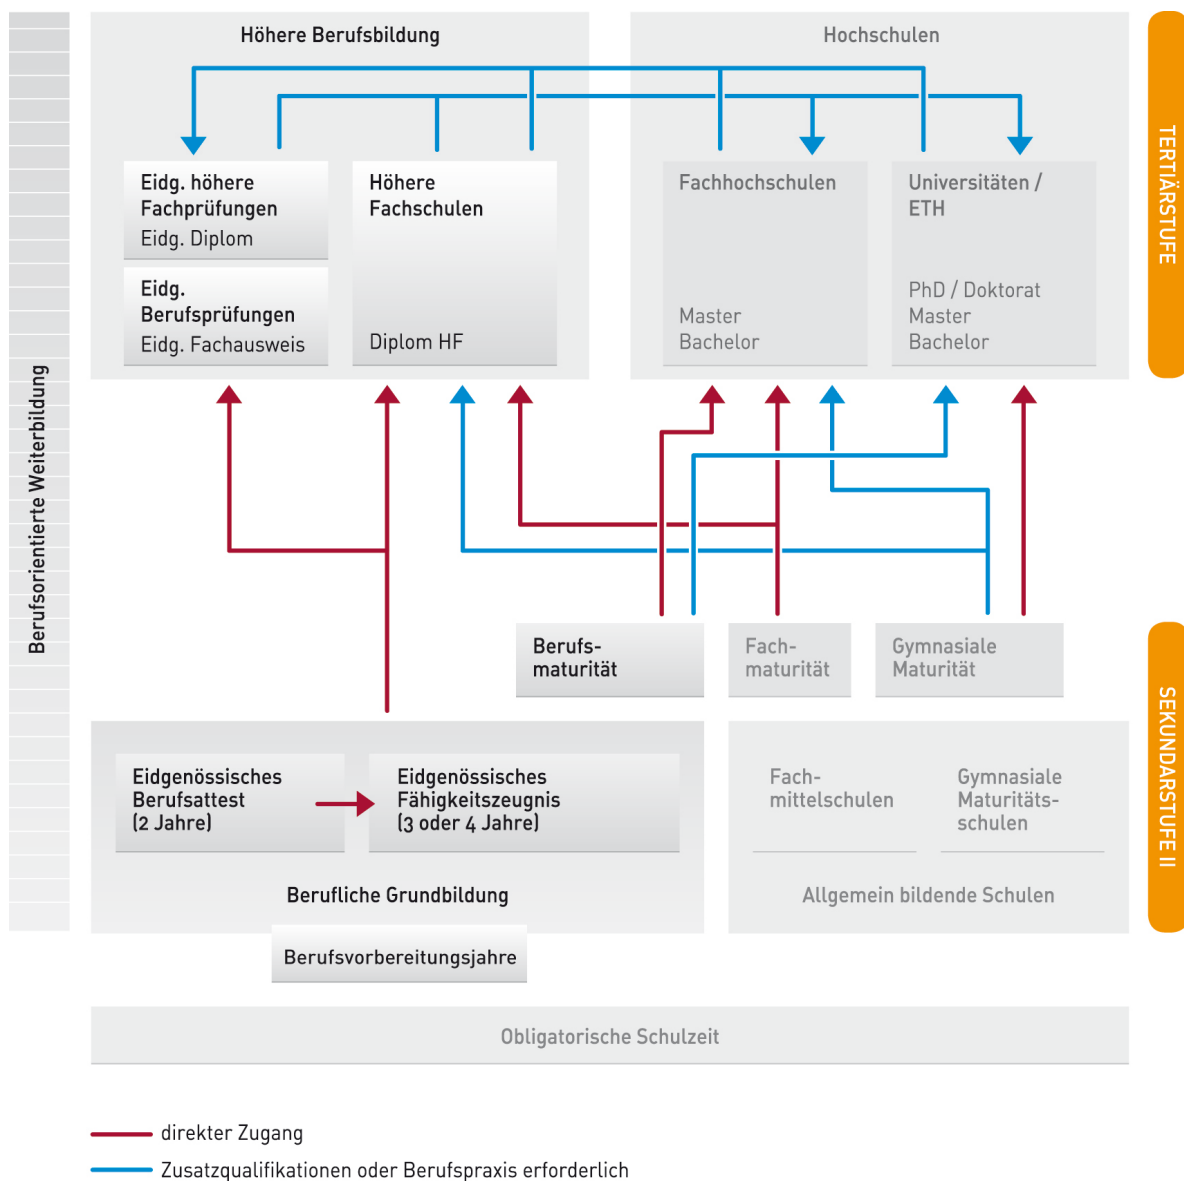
Berufsorientierte Weiterbildung

Höhere Berufsbildung

Hochschulen

TERTIÄRSTUFE

Eidg. höhere Fachprüfungen
Eidg. Diplom

Eidg. Berufsprüfungen
Eidg. Fachausweis

Höhere Fachschulen
Diplom HF

Fachhochschulen
Master
Bachelor

Universitäten / ETH
PhD / Doktorat
Master
Bachelor

Berufsmaturität

Fachmaturität

Gymnasiale Maturität

SEKUNDARSTUFE II

Eidgenössisches Berufsattest (2 Jahre)

Eidgenössisches Fähigkeitszeugnis (3 oder 4 Jahre)

Berufliche Grundbildung

Berufsvorbereitungsjahre

Fachmittelschulen

Gymnasiale Maturitätsschulen

Allgemein bildende Schulen

Obligatorische Schulzeit

direkter Zugang

Zusatzqualifikationen oder Berufspraxis erforderlich